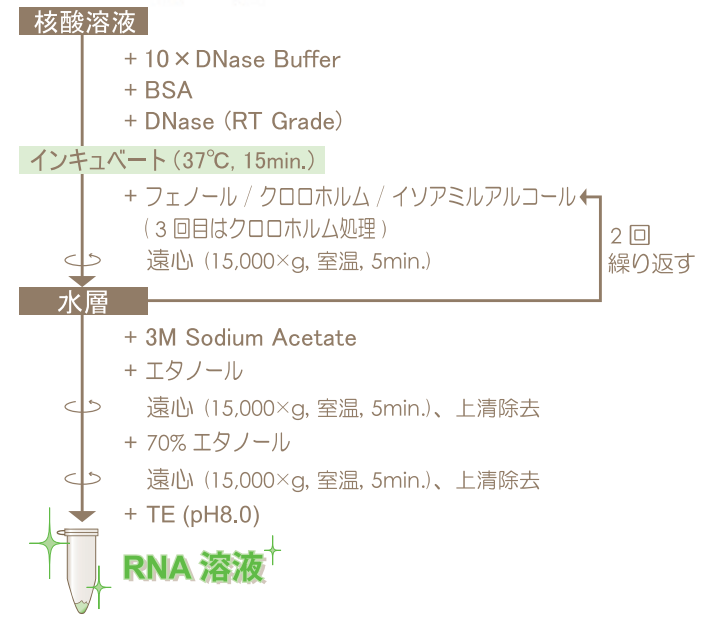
核酸溶液

+ 10 × DNase Buffer
+ BSA
+ DNase（RT Grade）

インキュベート（37℃, 15min.）

+ フェノール / クロロホルム / イソアミルアルコール
（3 回目はクロロホルム処理）
遠心（15,000×g, 室温, 5min.）

2 回
繰り返す

水層

+ 3M Sodium Acetate
+ エタノール
遠心（15,000×g, 室温, 5min.）、上清除去
+ 70% エタノール
遠心（15,000×g, 室温, 5min.）、上清除去
+ TE (pH8.0)

RNA 溶液